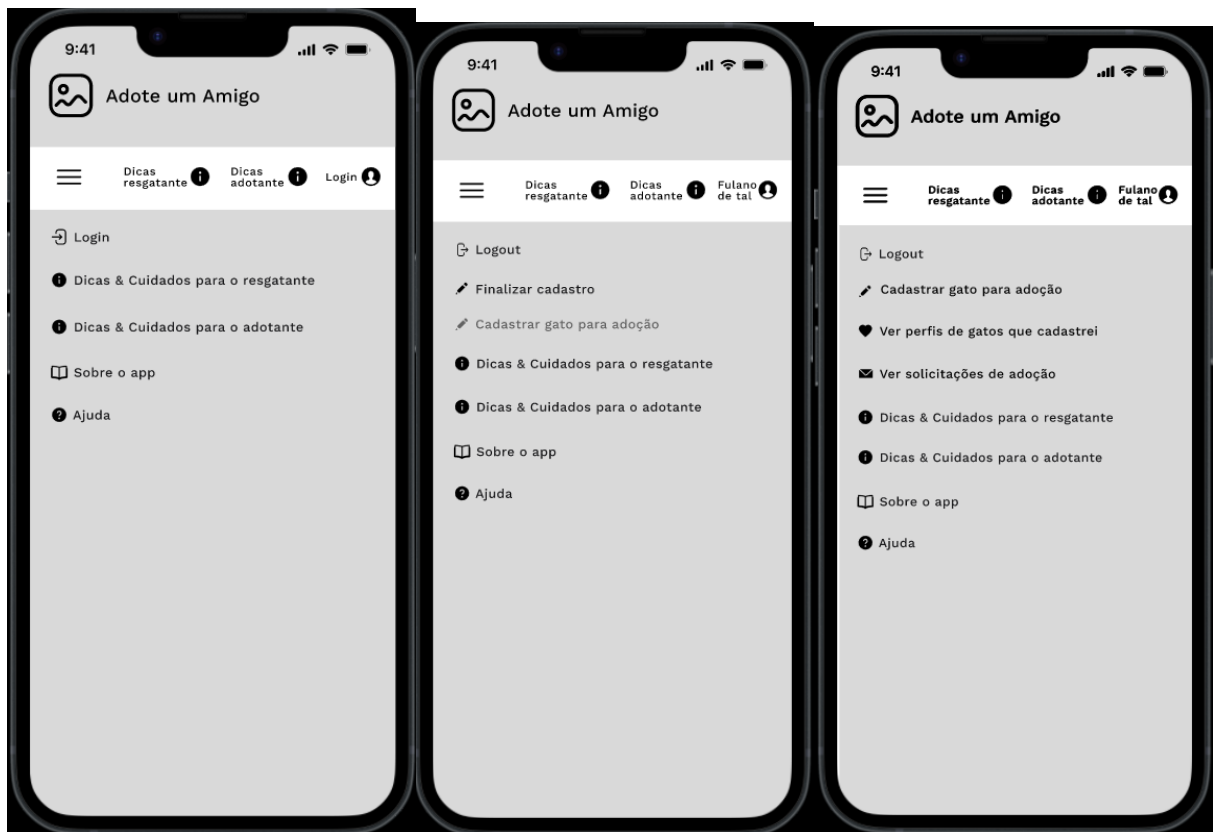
9:41

Adote um Amigo

Dicas resgatante Dicas adotante Login

Login

Dicas & Cuidados para o resgatante

Dicas & Cuidados para o adotante

Sobre o app

Ajuda

9:41

Adote um Amigo

Dicas resgatante Dicas adotante Fulano de tal

Logout

Finalizar cadastro

Cadastrar gato para adoção

Dicas & Cuidados para o resgatante

Dicas & Cuidados para o adotante

Sobre o app

Ajuda

9:41

Adote um Amigo

Dicas resgatante Dicas adotante Fulano de tal

Logout

Cadastrar gato para adoção

Ver perfis de gatos que cadastrei

Ver solicitações de adoção

Dicas & Cuidados para o resgatante

Dicas & Cuidados para o adotante

Sobre o app

Ajuda